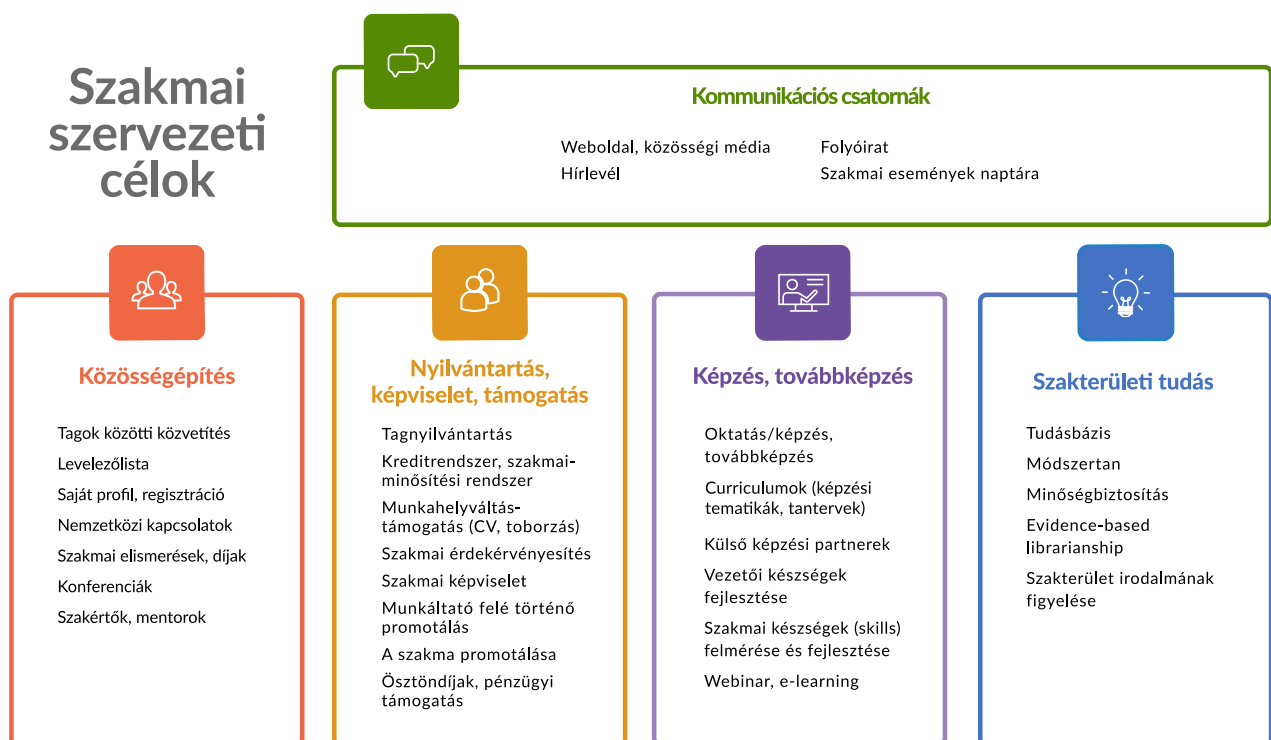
Szakmai szervezeti célok

Kommunikációs csatornák

Weboldal, közösségi média
Hírlevél

Folyóirat
Szakmai események naptára

Közösségépítés

Tagok közötti közvetítés
Levelezőlista
Saját profil, regisztráció
Nemzetközi kapcsolatok
Szakmai elismerések, díjak
Konferenciák
Szakértők, mentorok

Nyilvántartás, képviselet, támogatás

Tagnyilvántartás
Kreditrendszer, szakmai-minősítési rendszer
Munkahelyváltás-támogatás (CV, toborzás)
Szakmai érdekérvényesítés
Szakmai képviselet
Munkáltató felé történő promotálás
A szakma promotálása
Ösztöndíjak, pénzügyi támogatás

Képzés, továbbképzés

Oktatás/képzés, továbbképzés
Curriculumok (képzési tematikák, tantervek)
Külső képzési partnerek
Vezetői készségek fejlesztése
Szakmai készségek (skills) felmérése és fejlesztése
Webinar, e-learning

Szakterületi tudás

Tudásbázis
Módszertan
Minőségbiztosítás
Evidence-based librarianship
Szakterület irodalmának figyelése